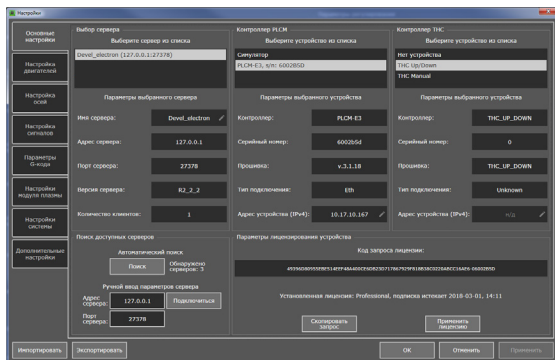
Настройки

Основные настройки

Настройка двигателей

Настройка осей

Настройка сигналов

Параметры G-кода

Настройки модуля плазмы

Настройки системы

Дополнительные настройки

Выбор сервера
Выберите сервер из списка
Devel_electron (127.0.0.1:27378)

Параметры выбранного сервера

| | |
|---|---|
| Имя сервера: | Devel_electron |
| Адрес сервера: | 127.0.0.1 |
| Порт сервера: | 27378 |
| Версия сервера: | R2_2_2 |
| Количество клиентов: | 1 |

Контроллер PLCM
Выберите устройство из списка
Симулятор
PLCM-E3, s/n: 6002B5D

Параметры выбранного устройства

| | |
|---|---|
| Контроллер: | PLCM-E3 |
| Серийный номер: | 6002b5d |
| Прошивка: | v.3.1.18 |
| Тип подключения: | Eth |
| Адрес устройства (IPv4): | 10.17.10.167 |

Контроллер THC
Выберите устройство из списка
Нет устройства
THC Up/Down
THC Manual

Параметры выбранного устройства

| | |
|---|---|
| Контроллер: | THC_UP_DOWN |
| Серийный номер: | 0 |
| Прошивка: | THC_UP_DOWN |
| Тип подключения: | Unknown |
| Адрес устройства (IPv4): | н/д |

Поиск доступных серверов
Автоматический поиск
Поиск
Обнаружено серверов: 3
Ручной ввод параметров сервера
Адрес сервера: 127.0.0.1
Подключиться
Порт сервера: 27378

Параметры лицензирования устройства
Код запроса лицензии:
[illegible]
Установленная лицензия: Professional, подписка истекает 2018-03-01, 14:11
Скопировать запрос
Применить лицензию

Импортировать
Экспортировать
OK
Отменить
Применить